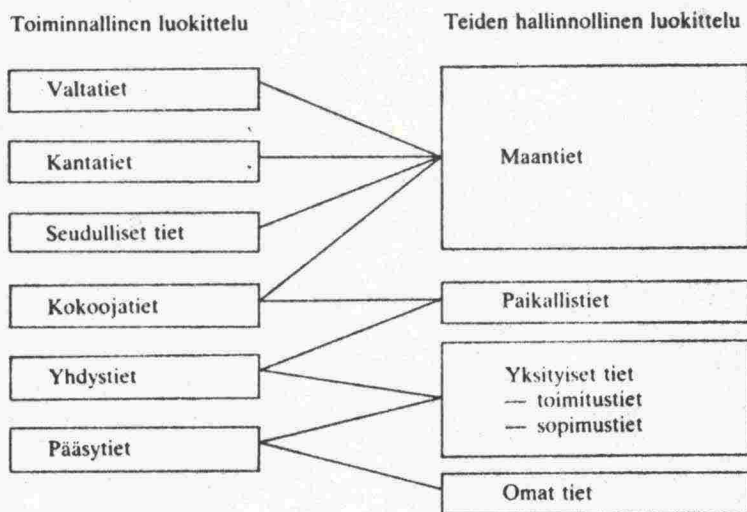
Toiminnallinen luokittelu

Teiden hallinnollinen luokittelu

Valtatiet

Kantatiet

Seudulliset tiet

Kokoojatiet

Yhdystiet

Pääsytiet

Maantiet

Paikallistiet

Yksityiset tiet
— toimitustiet
— sopimustiet

Omat tiet